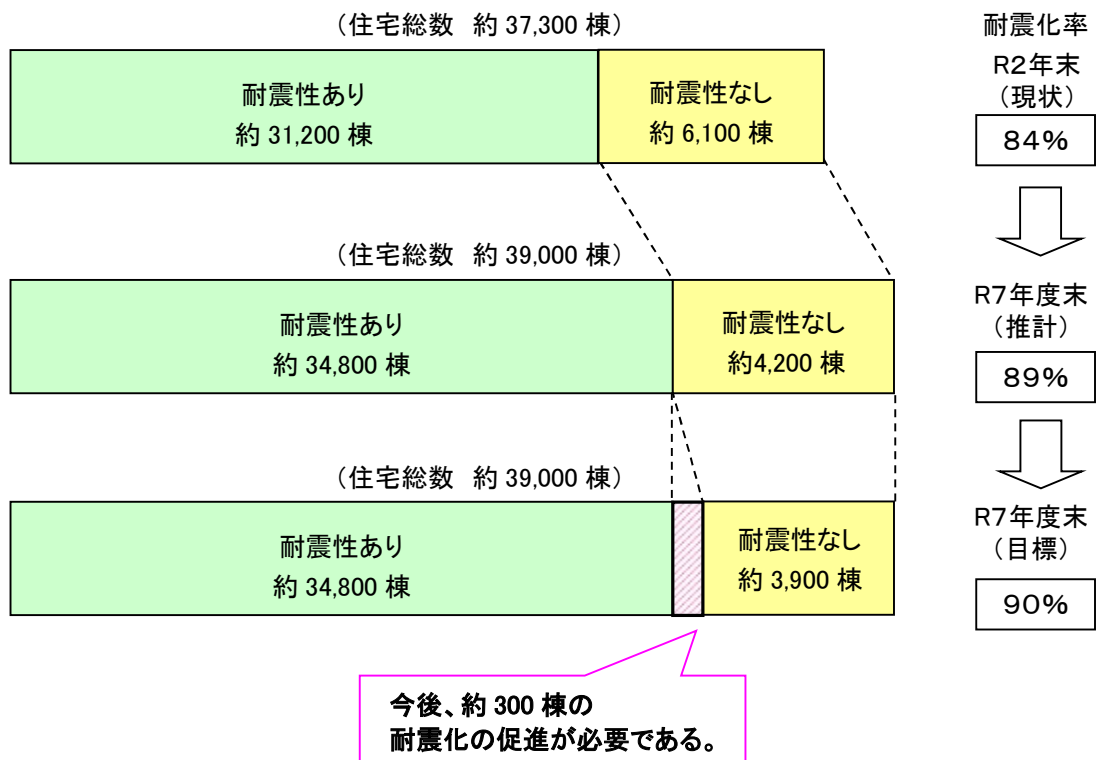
（住宅総数 約 37,300 棟）

耐震性あり
約 31,200 棟

耐震性なし
約 6,100 棟

（住宅総数 約 39,000 棟）

耐震性あり
約 34,800 棟

耐震性なし
約4,200 棟

（住宅総数 約 39,000 棟）

耐震性あり
約 34,800 棟

耐震性なし
約 3,900 棟

今後、約 300 棟の
耐震化の促進が必要である。

耐震化率

R2年末
（現状）
84%

R7年度末
（推計）
89%

R7年度末
（目標）
90%